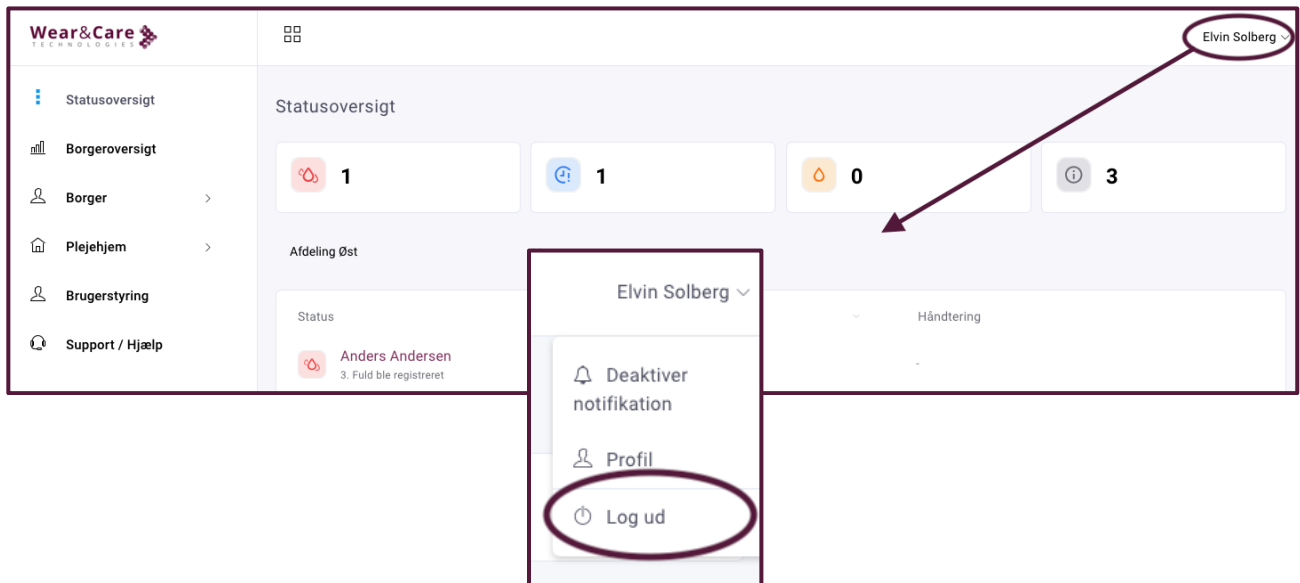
Wear&Care
TECHNOLOGIES

Elvin Solberg

Statusoversigt

Borgeroversigt

Borger

Plejehjem

Brugerstyring

Support / Hjælp

Statusoversigt

1

1

0

3

Afdeling Øst

Status

Håndtering

Anders Andersen
3. Fuld ble registreret

-

Elvin Solberg

Deaktiver notifikation

Profil

Log ud